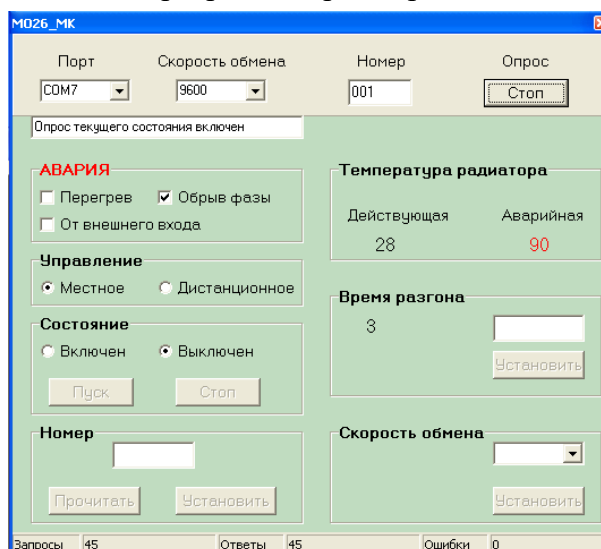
M026_MK

Порт
COM7

Скорость обмена
9600

Номер
001

Опрос
Стоп

Опрос текущего состояния включен

АВАРИЯ
Перегрев
Обрыв фазы
От внешнего входа

Управление
Местное
Дистанционное

Состояние
Включен
Выключен
Пуск
Стоп

Номер
Прочитать
Установить

Температура радиатора
Действующая
28
Аварийная
90

Время разгона
3
Установить

Скорость обмена
Установить

Запросы 45
Ответы 45
Ошибки 0